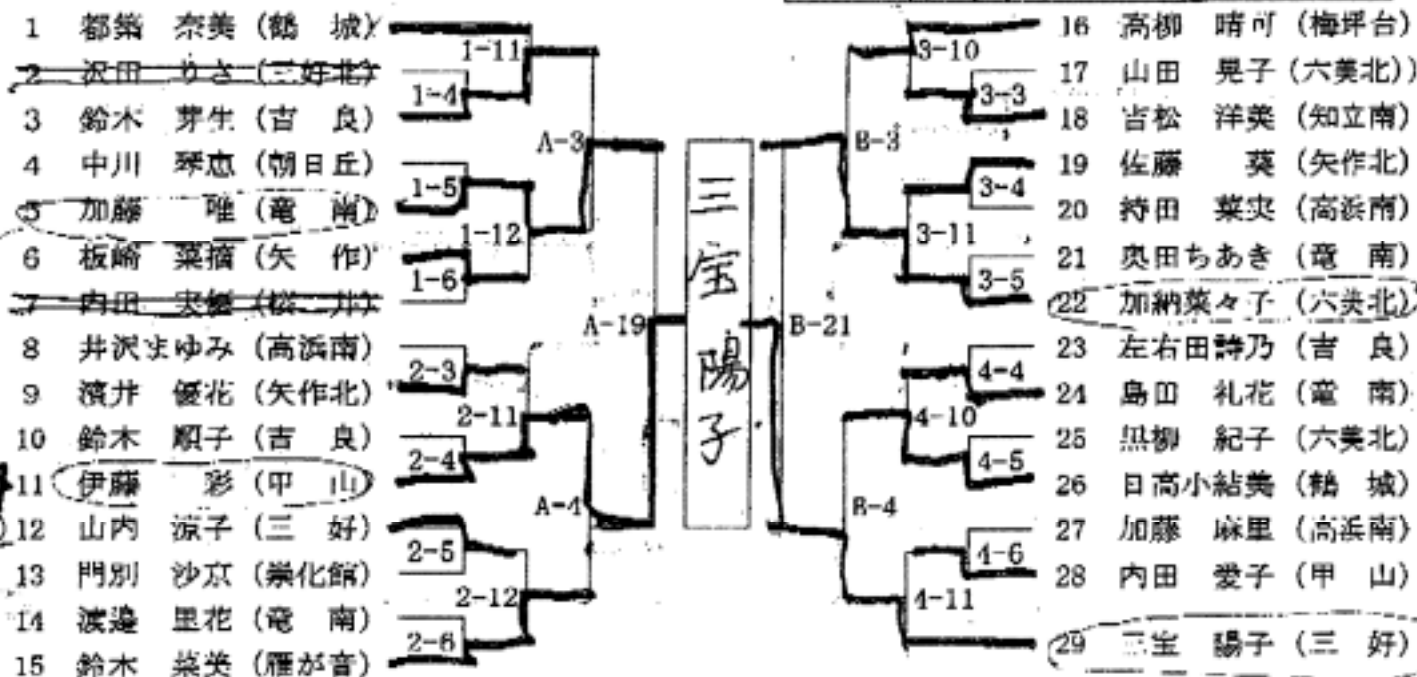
1 都築 奈美 (鶴 城)
2 沢田 りさ (三好北)
3 鈴木 芽生 (吉 良)
4 中川 琴恵 (朝日丘)
5 加藤 唯 (竜 南)
6 板崎 菜摘 (矢 作)
7 内田 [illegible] (桜ヶ丘)
8 井沢まゆみ (高浜南)
9 濱井 優花 (矢作北)
10 鈴木 順子 (吉 良)
11 伊藤 彩 (甲 山)
12 山内 涼子 (三 好)
13 門別 沙京 (崇化館)
14 渡邉 里花 (竜 南)
15 鈴木 栞奈 (雁が音)

1-11
1-4
A-3
1-5
1-12
1-6
A-19
2-3
2-11
2-4
A-4
2-5
2-12
2-6

三宝陽子

B-3
3-10
3-3
3-4
3-11
3-5
B-21
4-4
4-10
4-5
B-4
4-6
4-11

16 高柳 晴可 (梅坪台)
17 山田 晃子 (六美北)
18 皆松 洋美 (知立南)
19 佐藤 葵 (矢作北)
20 持田 葉央 (高浜南)
21 奥田ちあき (竜 南)
22 加納菜々子 (六美北)
23 左右田詩乃 (吉 良)
24 島田 礼花 (竜 南)
25 黒柳 紀子 (六美北)
26 日高小結美 (鶴 城)
27 加藤 麻里 (高浜南)
28 内田 愛子 (甲 山)
29 三宝 陽子 (三 好)